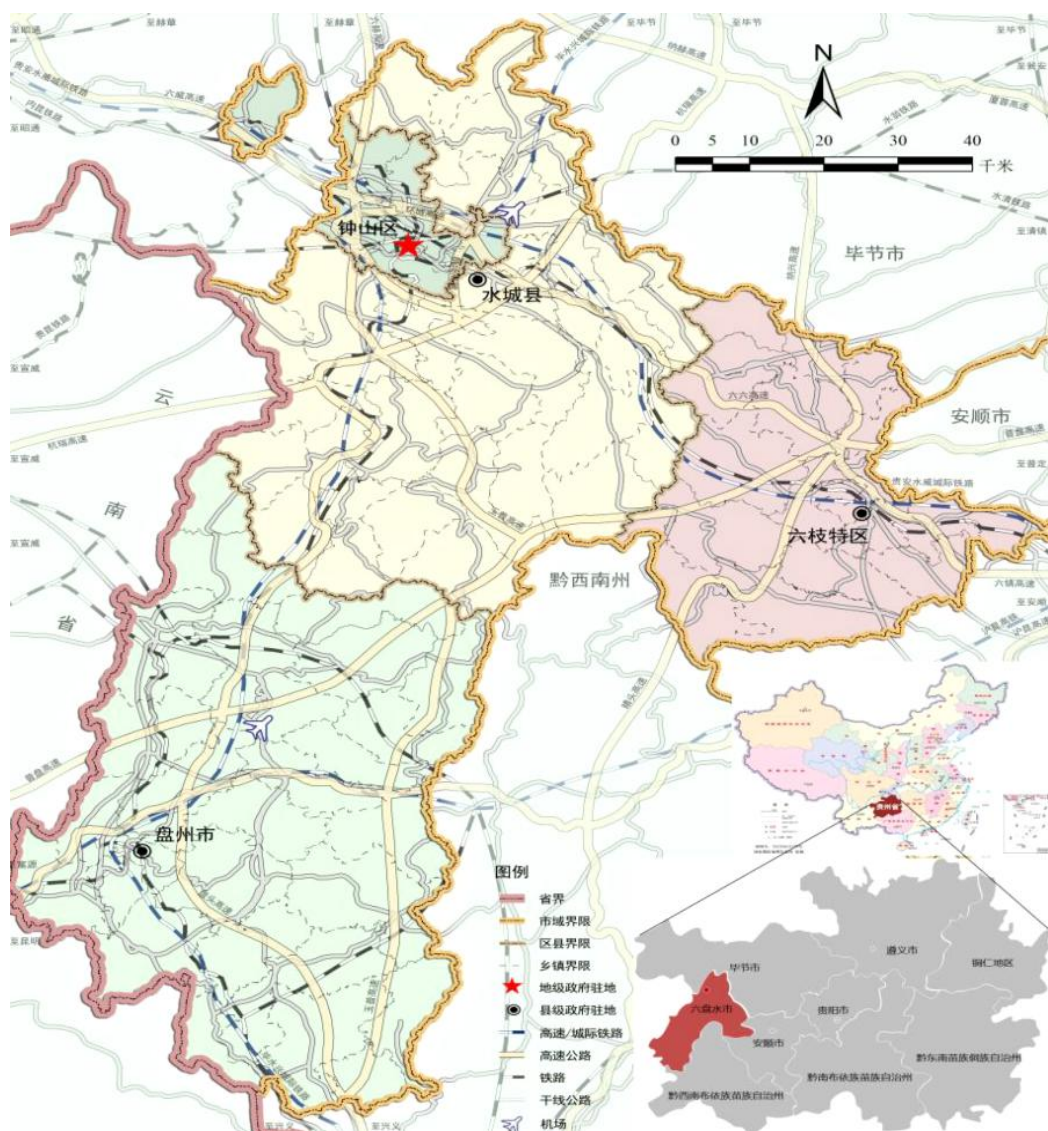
N

0 5 10 20 30 40 千米

钟山区

水城县

毕节市

安顺市

云

南

省

六枝特区

黔西南州

盘州市

图例

省界

市域界限

区县界限

乡镇界限

地级政府驻地

县级政府驻地

高速/城际铁路

高速公路

铁路

干线公路

机场

贵州省

毕节市

遵义市

铜仁地区

六盘水市

贵阳市

安顺市

黔东南苗族侗族自治州

黔南布依族苗族自治州

黔西南布依族苗族自治州